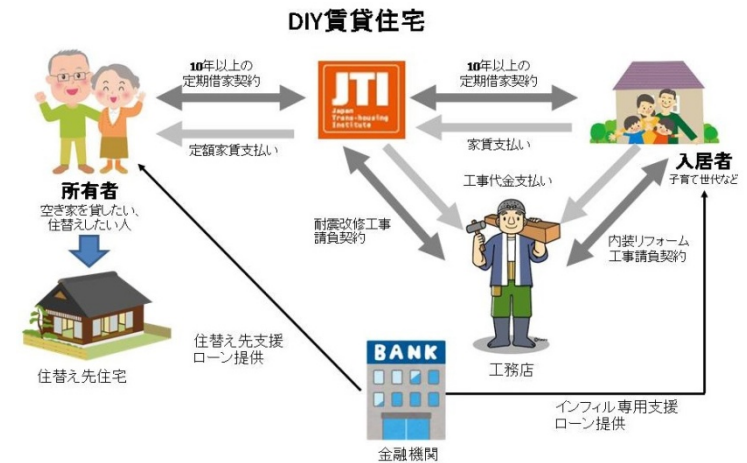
DIY賃貸住宅

10年以上の
定期借家契約

10年以上の
定期借家契約

JTI
Japan
Trans-housing
Institute

定額家賃支払い

家賃支払い

所有者
空き家を貸したい、
住替えしたい人

入居者
子育て世代など

工事代金支払い

耐震改修工事
請負契約

内装リフォーム
工事請負契約

住替え先住宅

住替え先支援
ローン提供

BANK

工務店

インフィル専用支援
ローン提供

金融機関